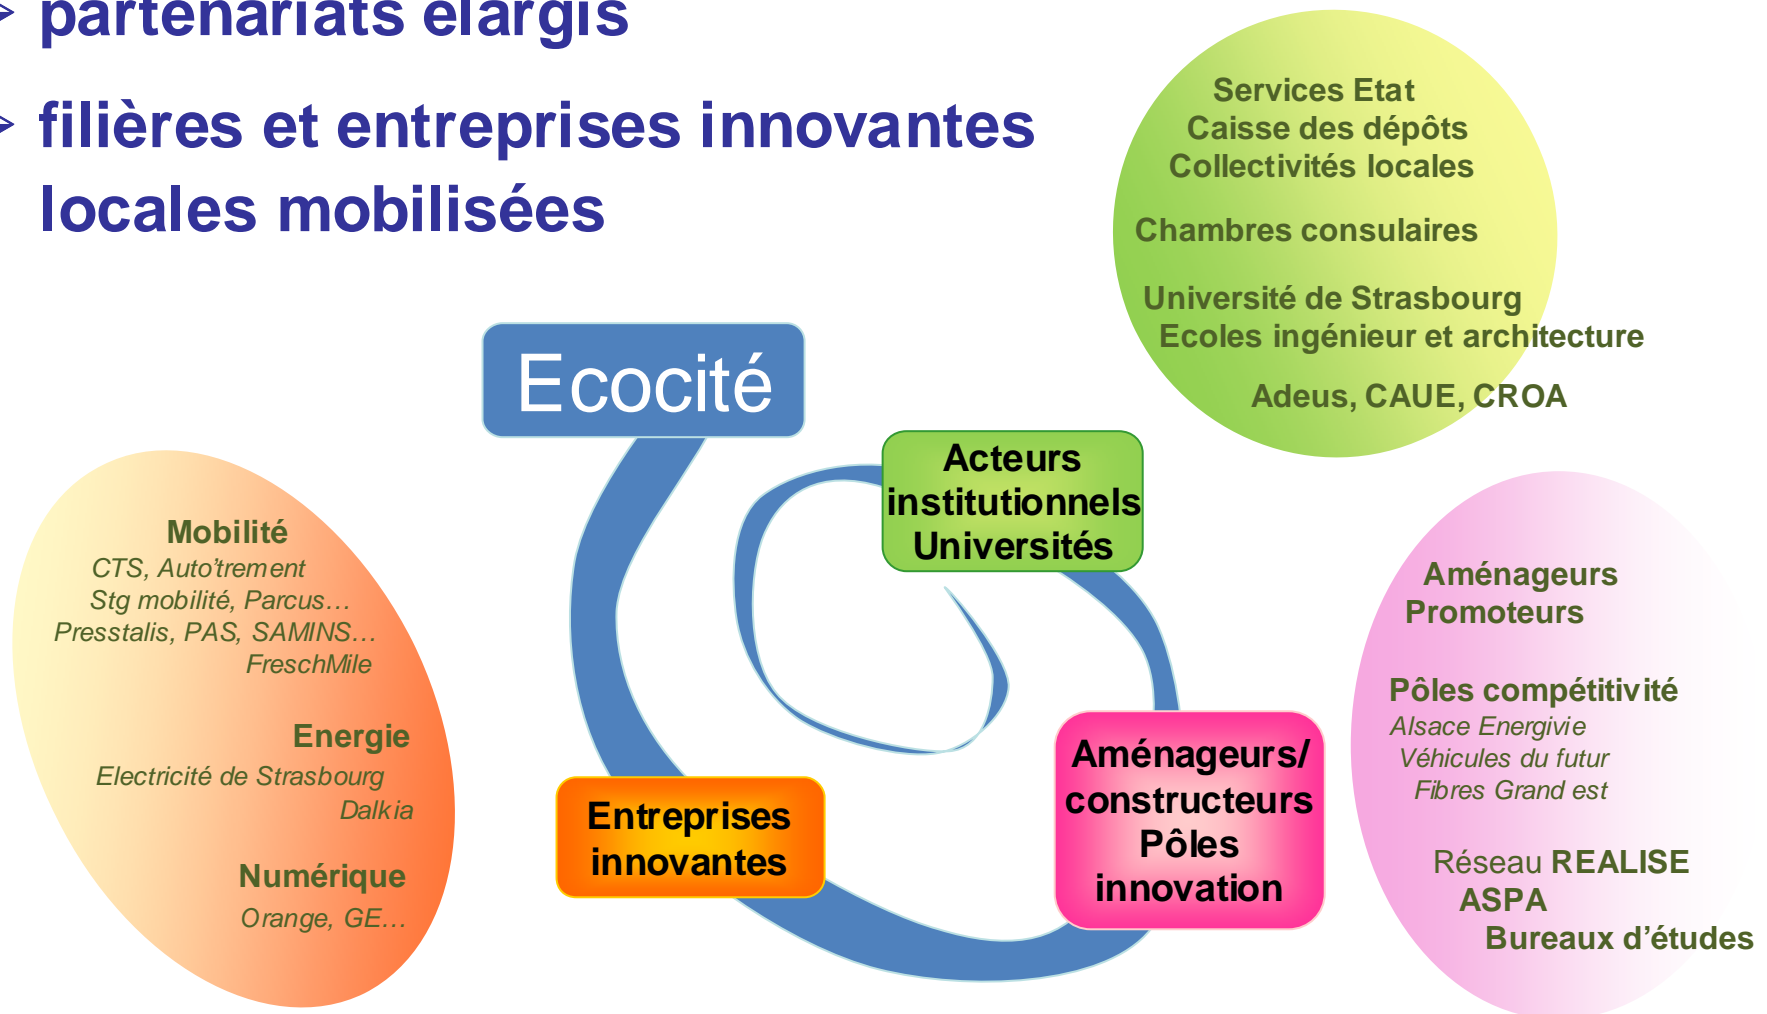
partenariats élargis

filières et entreprises innovantes locales mobilisées

Services Etat
Caisse des dépôts
Collectivités locales

Chambres consulaires

Université de Strasbourg
Ecoles ingénieur et architecture

Adeus, CAUE, CROA

Ecocité

Acteurs institutionnels Universités

Mobilité
CTS, Auto'trement
Stg mobilité, Parcus…
Presstalis, PAS, SAMINS…
FreschMile

Energie
Electricité de Strasbourg
Dalkia

Numérique
Orange, GE…

Entreprises innovantes

Aménageurs/ constructeurs Pôles innovation

Aménageurs
Promoteurs

Pôles compétitivité
Alsace Energivie
Véhicules du futur
Fibres Grand est

Réseau REALISE
ASPA
Bureaux d'études